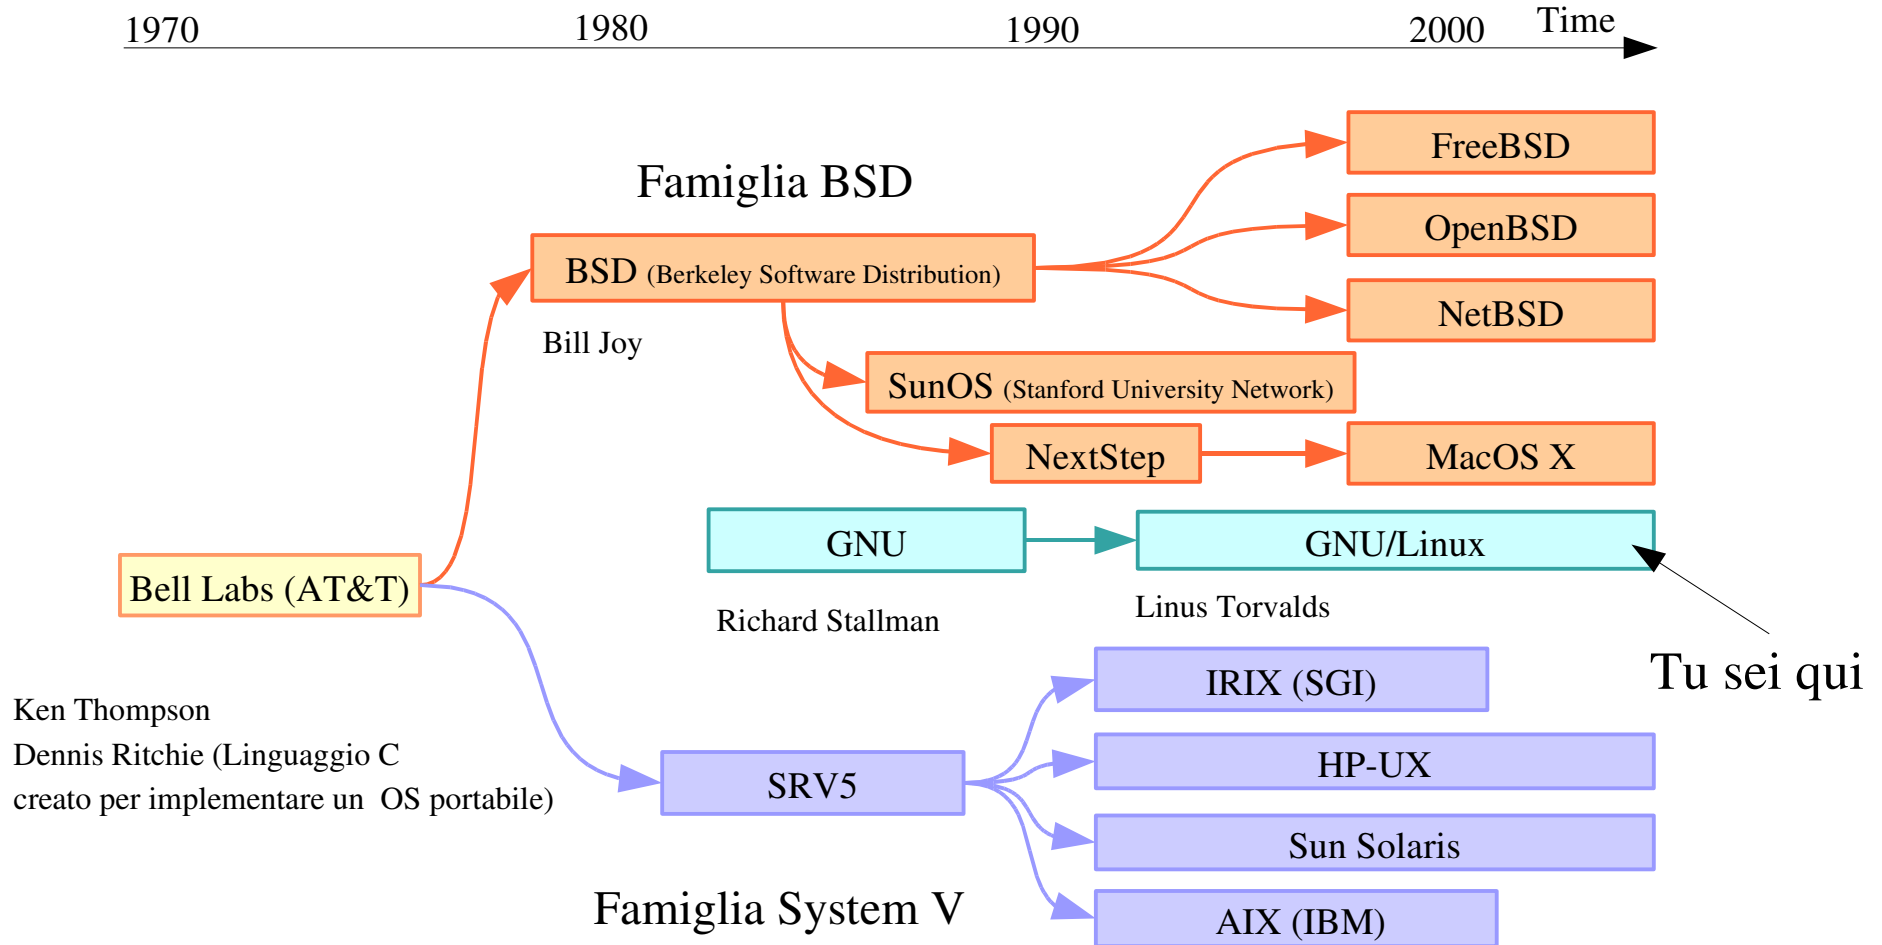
1970 1980 1990 2000 Time

Famiglia BSD

BSD (Berkeley Software Distribution)

Bill Joy

FreeBSD

OpenBSD

NetBSD

SunOS (Stanford University Network)

NextStep

MacOS X

GNU

GNU/Linux

Richard Stallman

Linus Torvalds

Tu sei qui

Bell Labs (AT&T)

Ken Thompson
Dennis Ritchie (Linguaggio C creato per implementare un OS portabile)

SRV5

IRIX (SGI)

HP-UX

Sun Solaris

AIX (IBM)

Famiglia System V